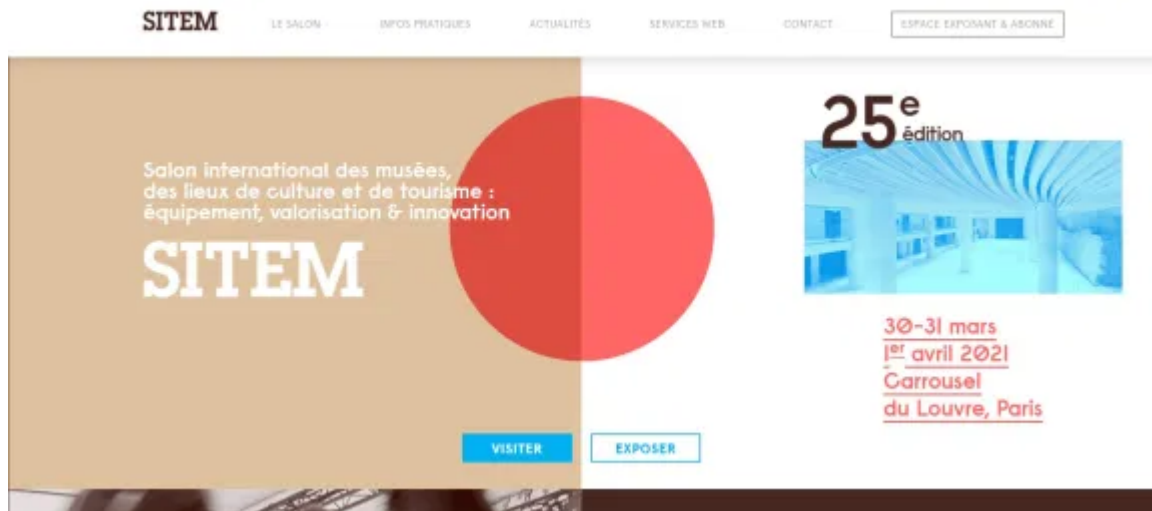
SITEM LE SALON INFOS PRATIQUES ACTUALITÉS SERVICES WEB CONTACT ESPACE EXPOSANT & ABONNE

Salon international des musées, des lieux de culture et de tourisme : équipement, valorisation & innovation

SITEM

$25^{e}$ édition

30-31 mars
$1^{er}$ avril 2021
Carrousel du Louvre, Paris

VISITER EXPOSER